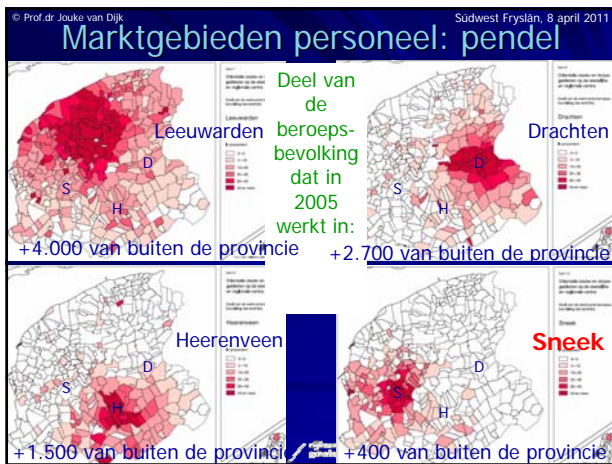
© Prof.dr Jouke van Dijk

Súdwest Fryslân, 8 april 2011

Marktgebieden personeel: pendel

Leeuwarden

D

S

H

+4.000 van buiten de provincie

Deel van de beroepsbevolking dat in 2005 werkt in:

Drachten

D

S

H

+2.700 van buiten de provincie

Heerenveen

D

S

H

+1.500 van buiten de provincie

Sneek

D

S

H

+400 van buiten de provincie